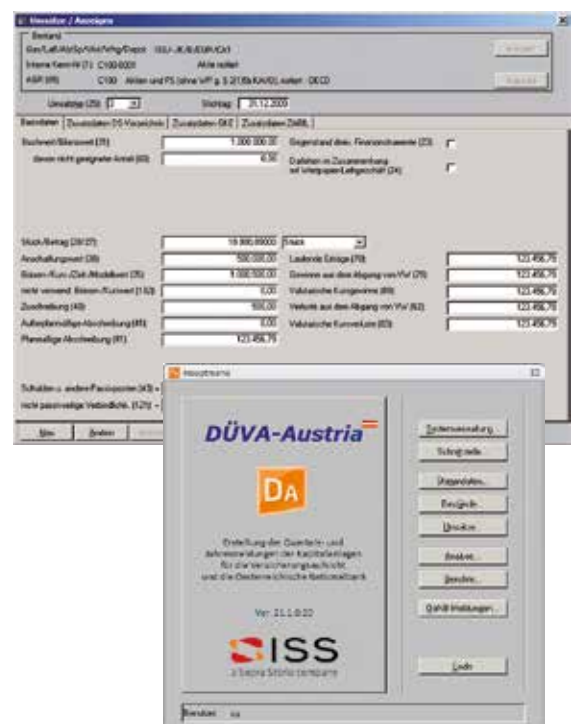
Umsätze / Aussagen

Bestand
Kev/Lat/Abt/Sp/Aht/Whg/Depot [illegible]
Interne Kenn-Nr (1) C100-0001 Aktie notiert
ASP (99) C100 Aktien und PS (ohne WP g. § 21 Bb KAVO), notiert OECD

Umsatztag (25) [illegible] Stichtag 31.12.2009

Basisdaten | Zusatzdaten DS-Verzeichnis | Zusatzdaten GKE | Zusatzdaten ZaBiL

Buchwert/Bilanzwert (25) 1.000.000,00
davon nicht geeigneter Anteil (60) 0,00
Gegenstand des Finanzinstrumente (23)
Darlehen in Zusammenhang mit Wertpapier-Leihgeschäft (24)

Stück/Betrag (26/27) 10.000,00000 Stück
Anschaffungswert (38) 500.000,00
Börsen-Kurs-/Zeit-/Modellwert (35) 1.000.000,00
nicht verwend. Börsen-/Kurswert (152) 0,00
Zuschreibung (40) 500,00
Außerplanmäßige Abschreibung (85) 0,00
Planmäßige Abschreibung (81) 123.456,79
Laufende Erträge (79) 123.456,79
Gewinne aus dem Abgang von VW (78) 123.456,79
Valutarische Kursgewinne (89) 123.456,79
Verluste aus dem Abgang von VW (82) 123.456,79
Valutarische Kursverluste (83) 123.456,79

Schulden u. anderen Passivposten (43) =
nicht passivseitige Verbindlichk. (121) =

Neu Ändern

Hauptmenü

DÜVA-Austria
DA
Erstellung der Quartals- und Jahresmeldungen der Kapitalanlagen für die Versicherungsaufsicht und die Oesterreichische Nationalbank
Ver. 21.1.0.03
ISS
a Sapiens Software company

Systemverwaltung...
Schnittstelle
Stammdaten...
Bestände...
Umsätze...
Analyse...
Berichte...
Gültige Meldungen...
Ende

Benutzer: ss